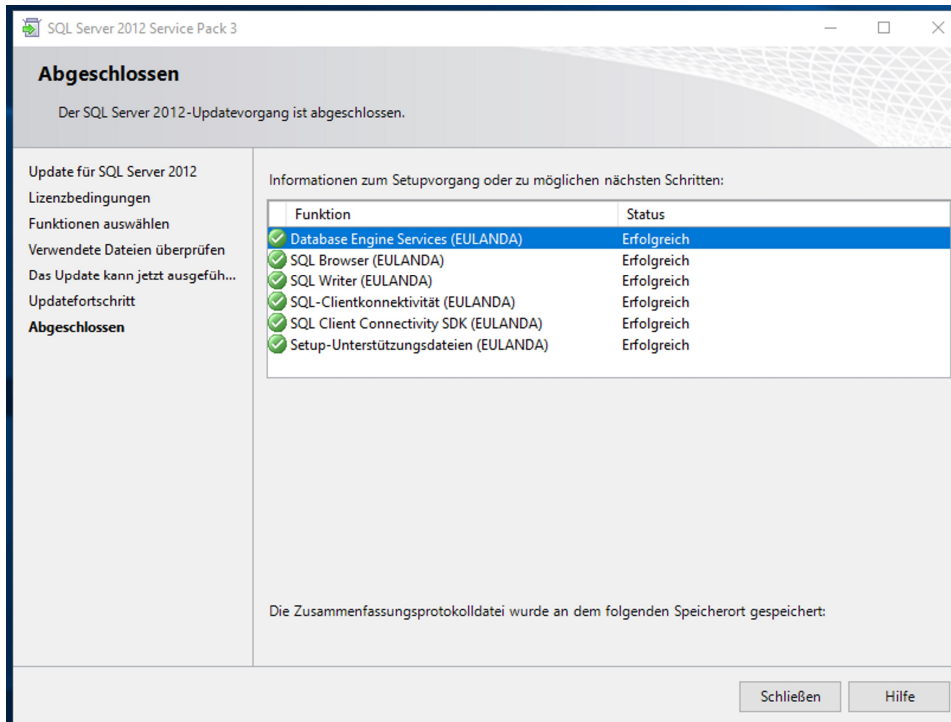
SQL Server 2012 Service Pack 3

Abgeschlossen

Der SQL Server 2012-Updatevorgang ist abgeschlossen.

Update für SQL Server 2012
Lizenzbedingungen
Funktionen auswählen
Verwendete Dateien überprüfen
Das Update kann jetzt ausgefüh...
Updatefortschritt
Abgeschlossen

Informationen zum Setupvorgang oder zu möglichen nächsten Schritten:

| Funktion | Status |
|---|---|
| Database Engine Services (EULANDA) | Erfolgreich |
| SQL Browser (EULANDA) | Erfolgreich |
| SQL Writer (EULANDA) | Erfolgreich |
| SQL-Clientkonnektivität (EULANDA) | Erfolgreich |
| SQL Client Connectivity SDK (EULANDA) | Erfolgreich |
| Setup-Unterstützungsdateien (EULANDA) | Erfolgreich |

Die Zusammenfassungsprotokolldatei wurde an dem folgenden Speicherort gespeichert:

Schließen
Hilfe